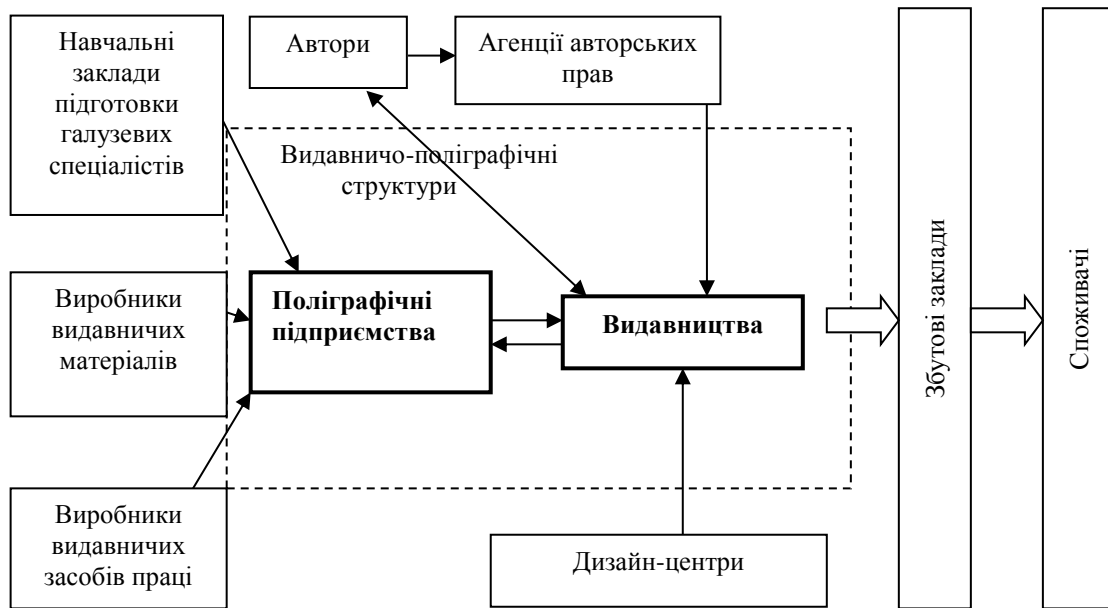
Навчальні заклади підготовки галузевих спеціалістів

Автори

Агенції авторських прав

Видавничо-поліграфічні структури

Збутові заклади

Споживачі

Виробники видавничих матеріалів

Поліграфічні підприємства

Видавництва

Виробники видавничих засобів праці

Дизайн-центри